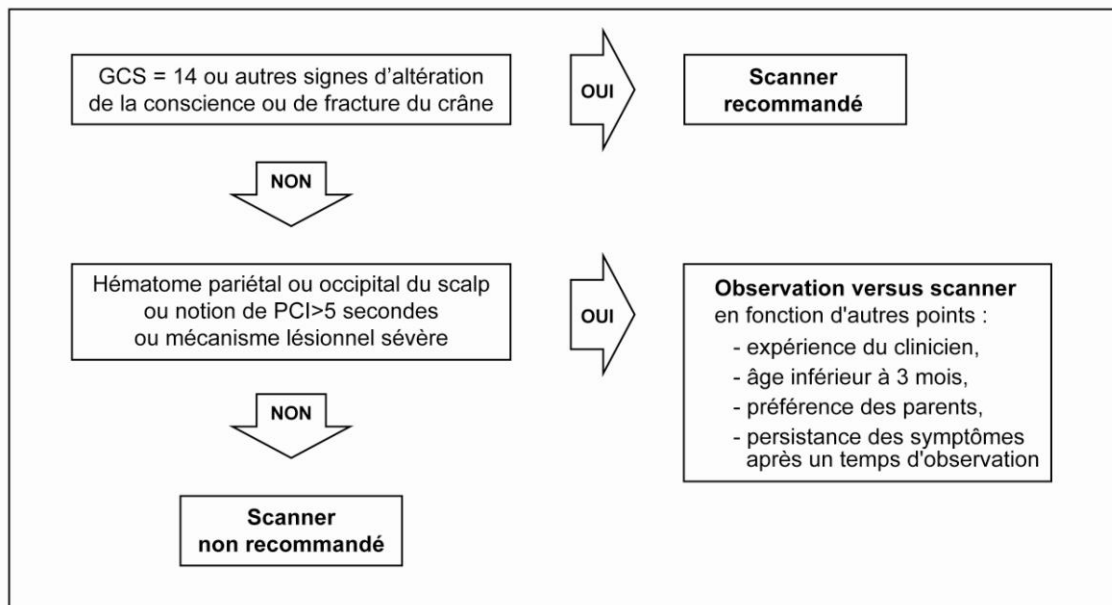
GCS = 14 ou autres signes d’altération de la conscience ou de fracture du crâne

OUI

**Scanner recommandé**

NON

Hématome pariétal ou occipital du scalp ou notion de PCI>5 secondes ou mécanisme lésionnel sévère

OUI

**Observation versus scanner**
en fonction d'autres points :
- expérience du clinicien,
- âge inférieur à 3 mois,
- préférence des parents,
- persistance des symptômes après un temps d'observation

NON

**Scanner non recommandé**